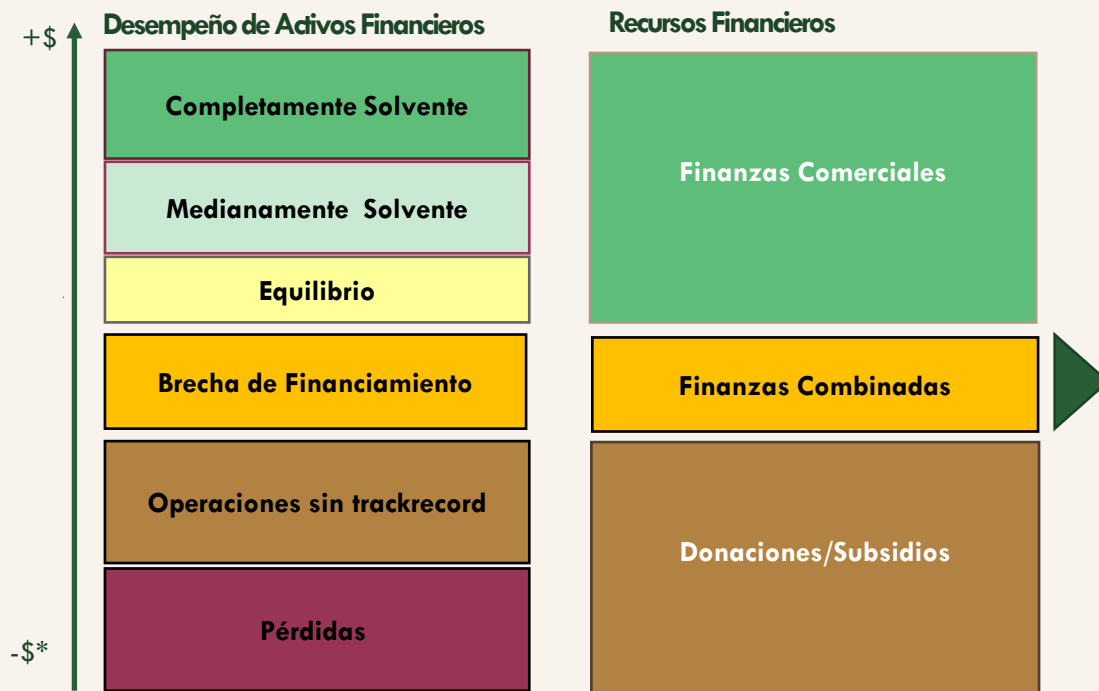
+$

Desempeño de Activos Financieros

Completamente Solvente

Medianamente  Solvente

Equilibrio

Brecha de Financiamiento

Operaciones sin trackrecord

Pérdidas

-$*

Recursos Financieros

Finanzas Comerciales

Finanzas Combinadas

Donaciones/Subsidios